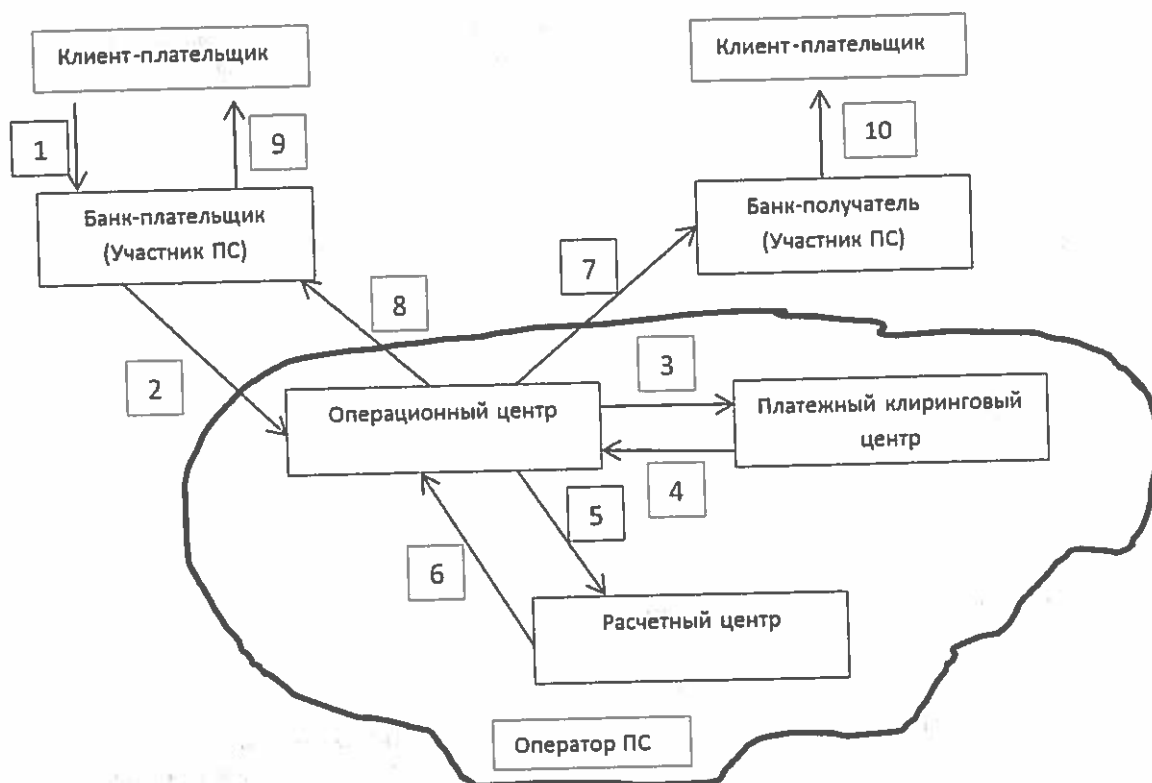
Клиент-плательщик

Клиент-плательщик

1

9

10

Банк-плательщик (Участник ПС)

Банк-получатель (Участник ПС)

7

8

2

3

Операционный центр

Платежный клиринговый центр

4

5

6

Расчетный центр

Оператор ПС